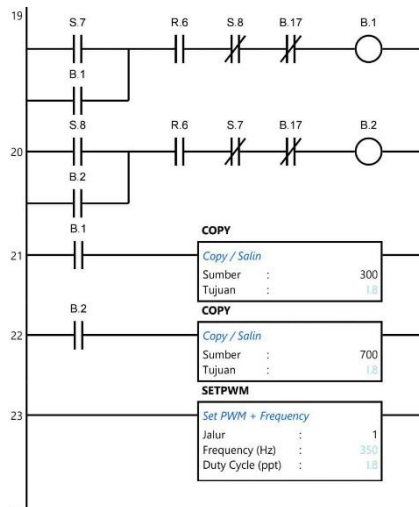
19
S.7
R.6
S.8
B.17
B.1
B.1

S.8
R.6
S.7
B.17
B.2
20
B.2

B.1
COPY
21
Copy / Salin
Sumber : 300
Tujuan : I.8

B.2
COPY
22
Copy / Salin
Sumber : 700
Tujuan : I.8

SETPWM
23
Set PWM + Frequency
Jalur : 1
Frequency (Hz) : 350
Duty Cycle (ppt) : I.8